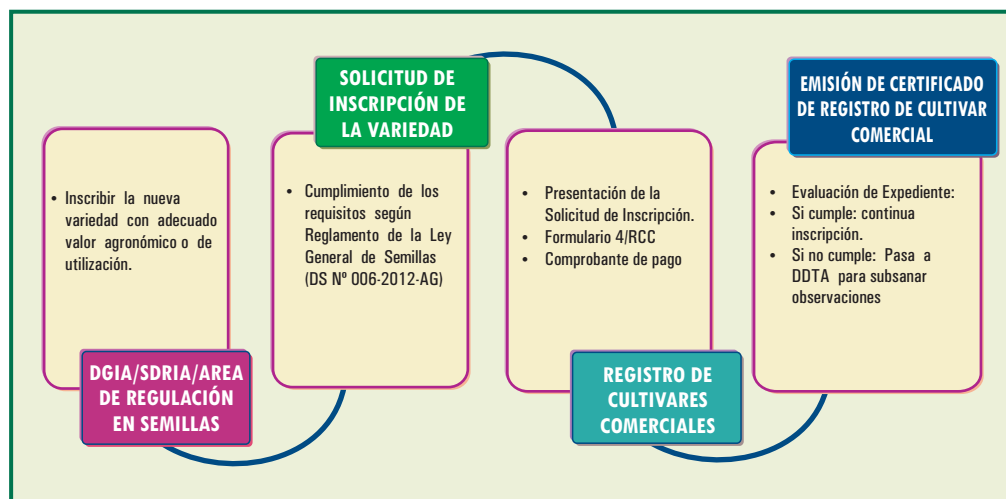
• Inscribir la nueva variedad con adecuado valor agronómico o de utilización.

DGIA/SDRIA/AREA DE REGULACIÓN EN SEMILLAS

SOLICITUD DE INSCRIPCIÓN DE LA VARIEDAD

• Cumplimiento de los requisitos según Reglamento de la Ley General de Semillas (DS Nº 006-2012-AG)

• Presentación de la Solicitud de Inscripción.
• Formulario 4/RCC
• Comprobante de pago

REGISTRO DE CULTIVARES COMERCIALES

EMISIÓN DE CERTIFICADO DE REGISTRO DE CULTIVAR COMERCIAL

• Evaluación de Expediente:
• Si cumple: continua inscripción.
• Si no cumple: Pasa a DDTA para subsanar observaciones